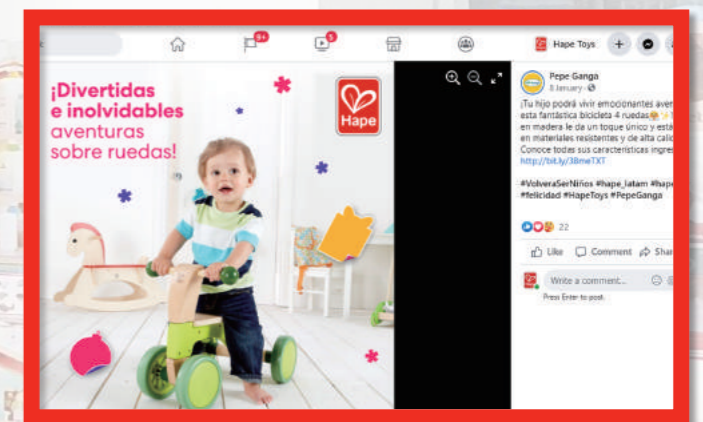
9+
5
Hape Toys

¡Divertidas e inolvidables aventuras sobre ruedas!

Hape

Pepe Ganga
8 January · 

¡Tu hijo podrá vivir emocionantes aven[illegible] esta fantástica bicicleta 4 ruedas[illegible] en madera le da un toque único y está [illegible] en materiales resistentes y de alta cali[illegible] Conoce todas sus características ingre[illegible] http://bit.ly/3Bnw7XT

#VolveraSerNiños #hape_latam #hape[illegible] #felicidad #HapeToys #PepeGanga

22

Like Comment Shar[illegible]

Write a comment...
Press Enter to post.